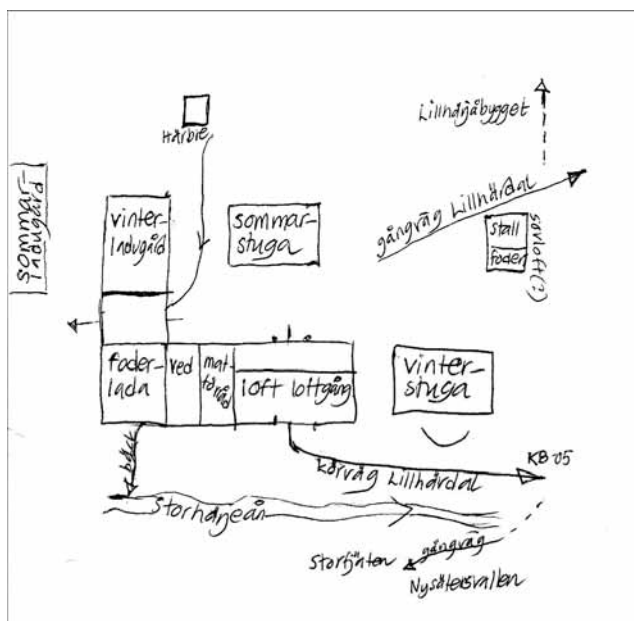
Härbre

sommar-ladugård

vinter-ladugård

sommar-stuga

Lillhägbygget

gångväg Lillhärdal

stall

foder

sovloft(?)

foder-lada

ved

mat-förråd

loft loftgång

vinter-stuga

bäck

körväg Lillhärdal

KB 05

Storhögeån

Storfjällen

gångväg

Nysätervallen